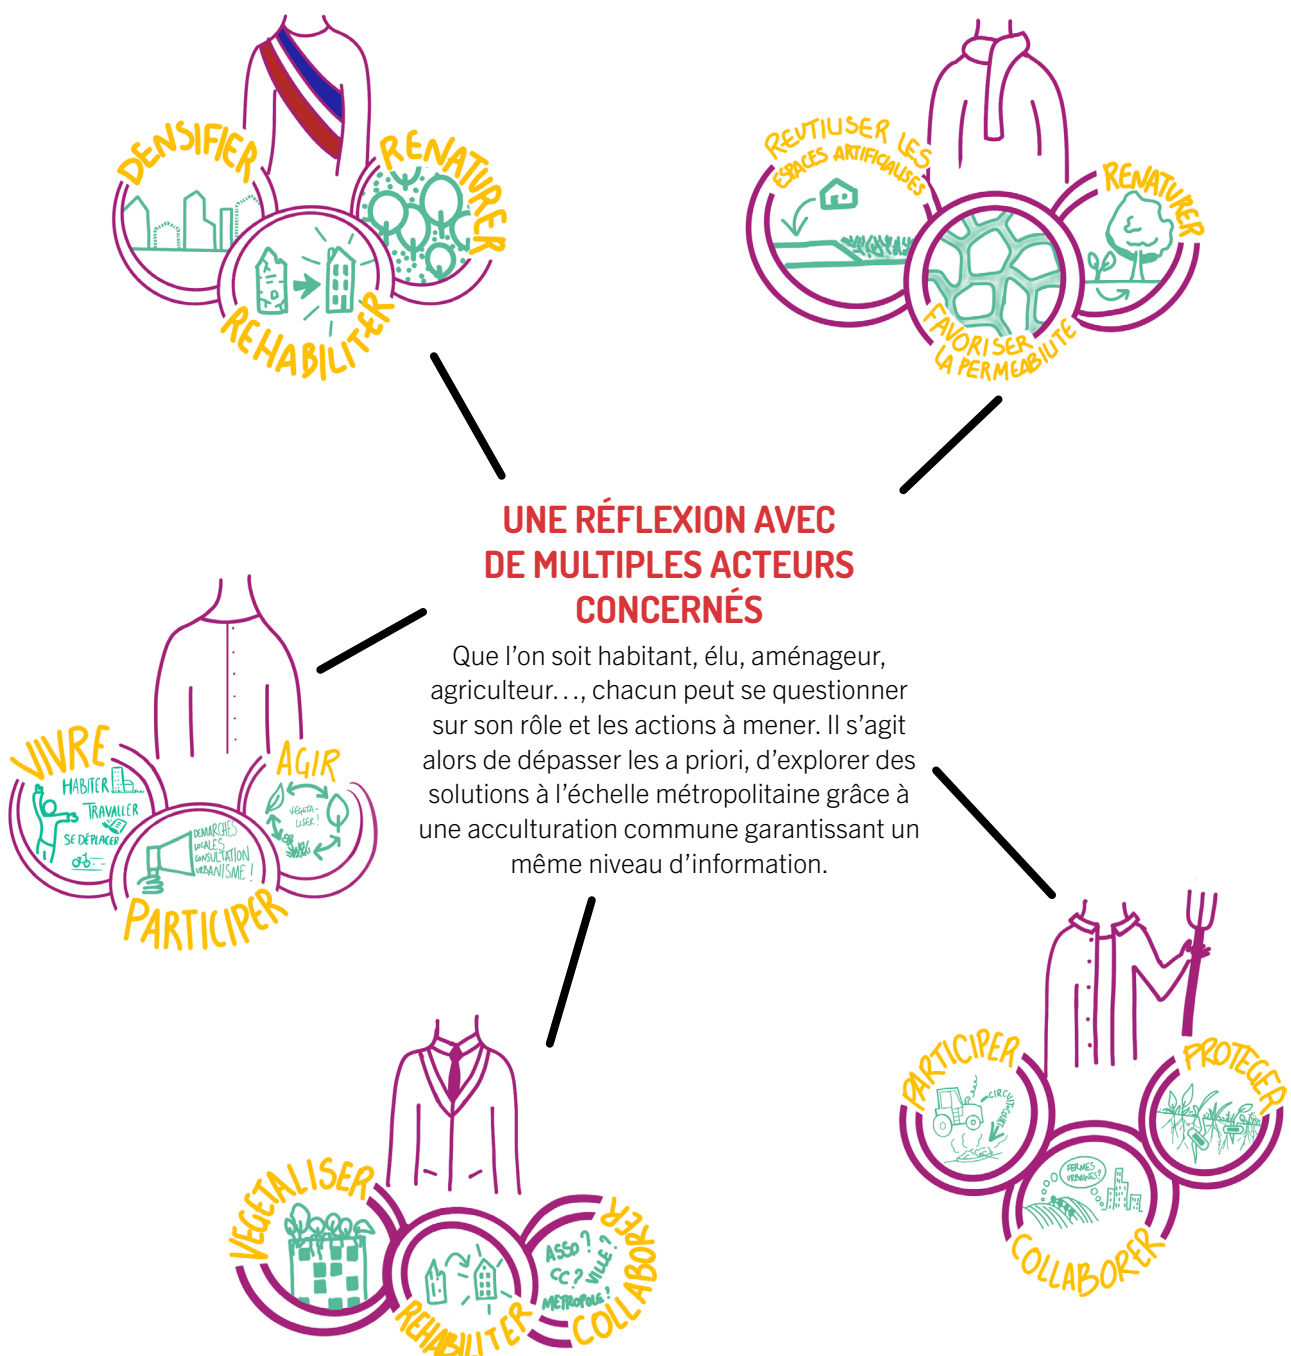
DENSIFIER
RENATURER
REHABILITER

REUTILISER LES ESPACES ARTIFICIALISÉS
RENATURER
FAVORISER LA PERMEABILITE

UNE RÉFLEXION AVEC DE MULTIPLES ACTEURS CONCERNÉS

Que l'on soit habitant, élu, aménageur, agriculteur…, chacun peut se questionner sur son rôle et les actions à mener. Il s'agit alors de dépasser les a priori, d'explorer des solutions à l'échelle métropolitaine grâce à une acculturation commune garantissant un même niveau d'information.

VIVRE
HABITER
TRAVAILLER
SE DÉPLACER
AGIR
VEGETALISER !
DEMARCHES LOCALES CONSULTATION URBANISME !
PARTICIPER

PARTICIPER
CIRCUIT COURT
PROTEGER
FERMES URBAINES ?
COLLABORER

VEGETALISER
REHABILITER
ASSO ? CC ? VILLE ? METROPOLE !
COLLABORER